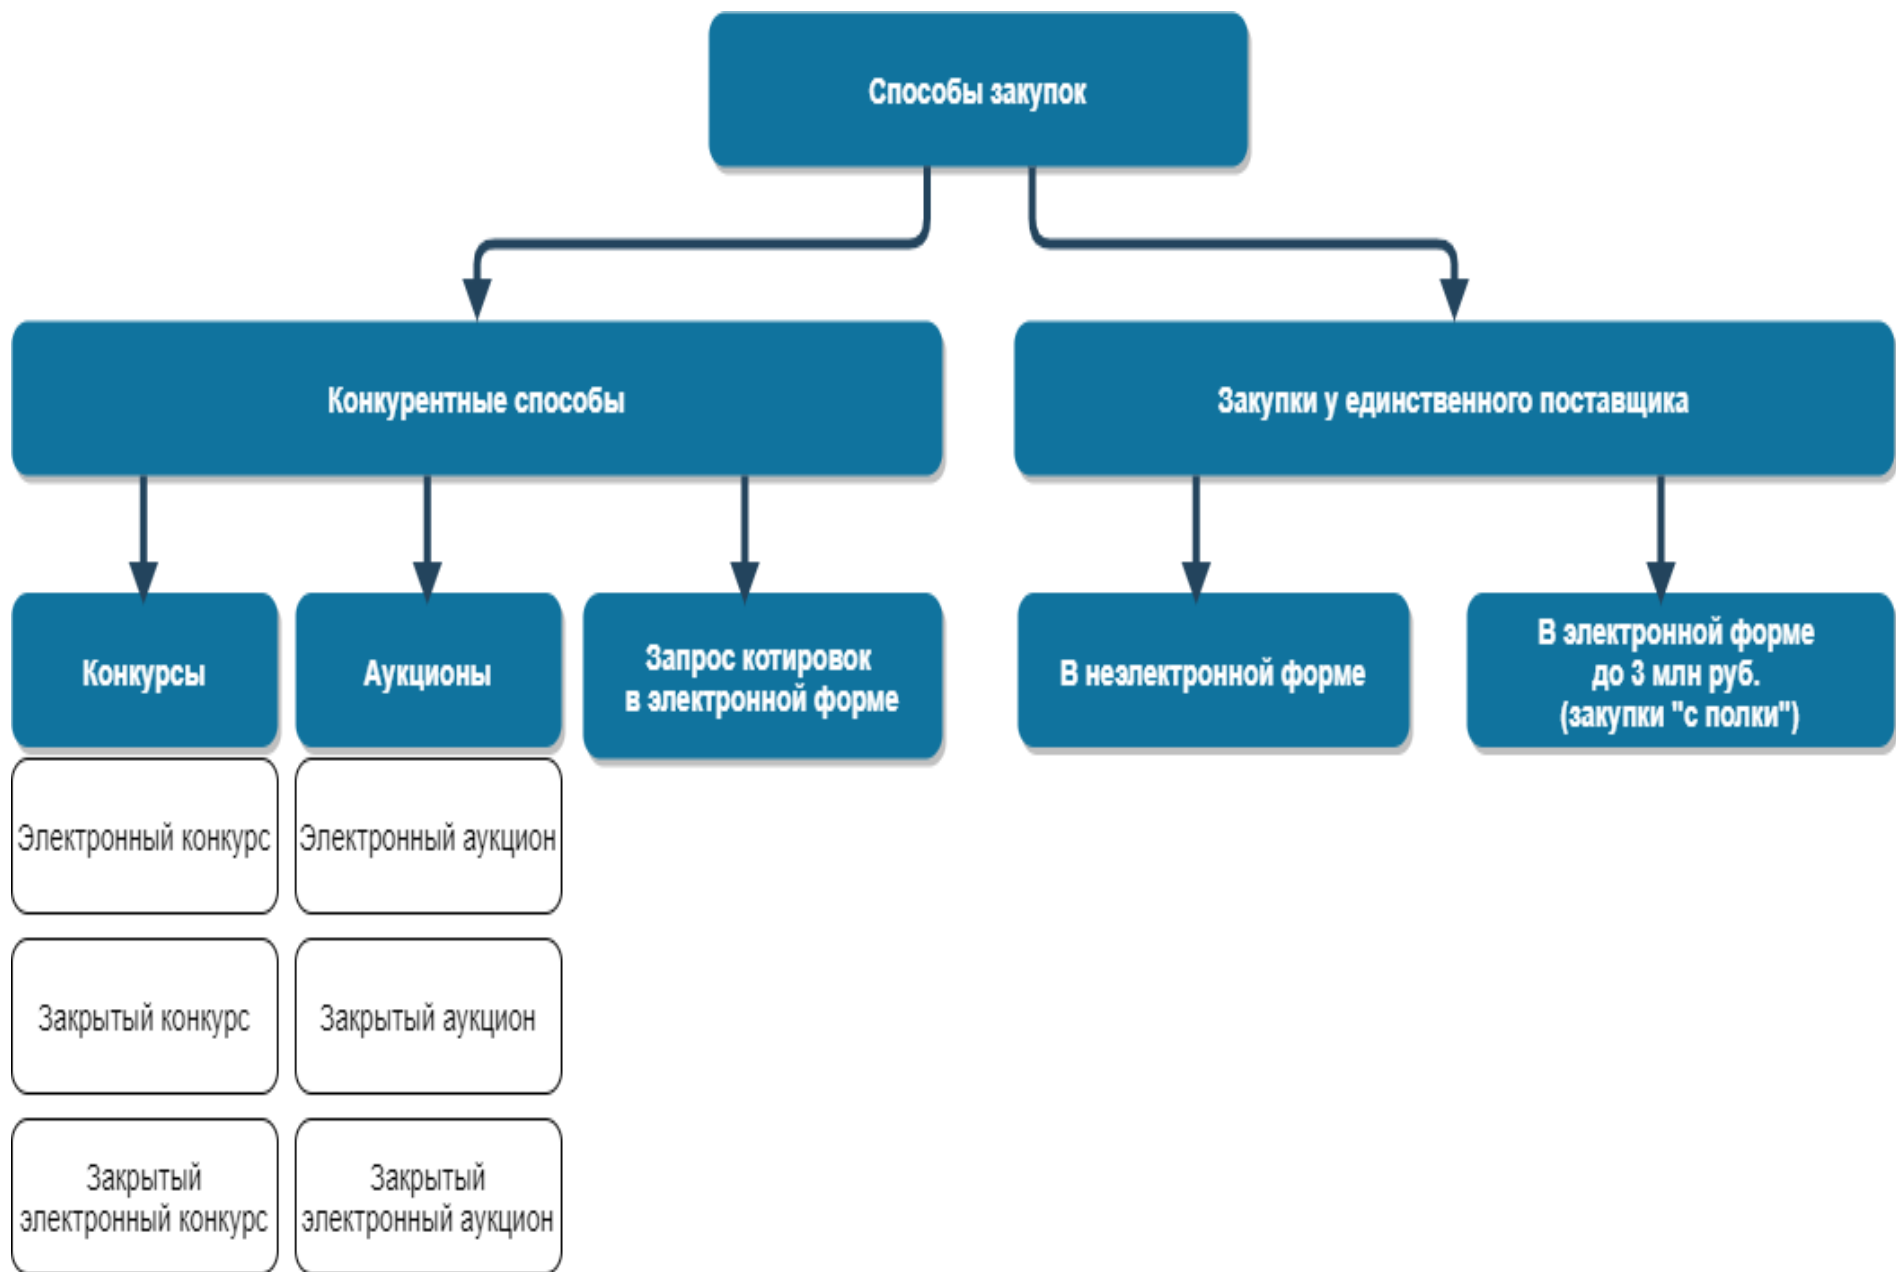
Способы закупок

Конкурентные способы

Закупки у единственного поставщика

Конкурсы

Аукционы

Запрос котировок в электронной форме

В неэлектронной форме

В электронной форме до 3 млн руб. (закупки "с полки")

Электронный конкурс

Электронный аукцион

Закрытый конкурс

Закрытый аукцион

Закрытый электронный конкурс

Закрытый электронный аукцион